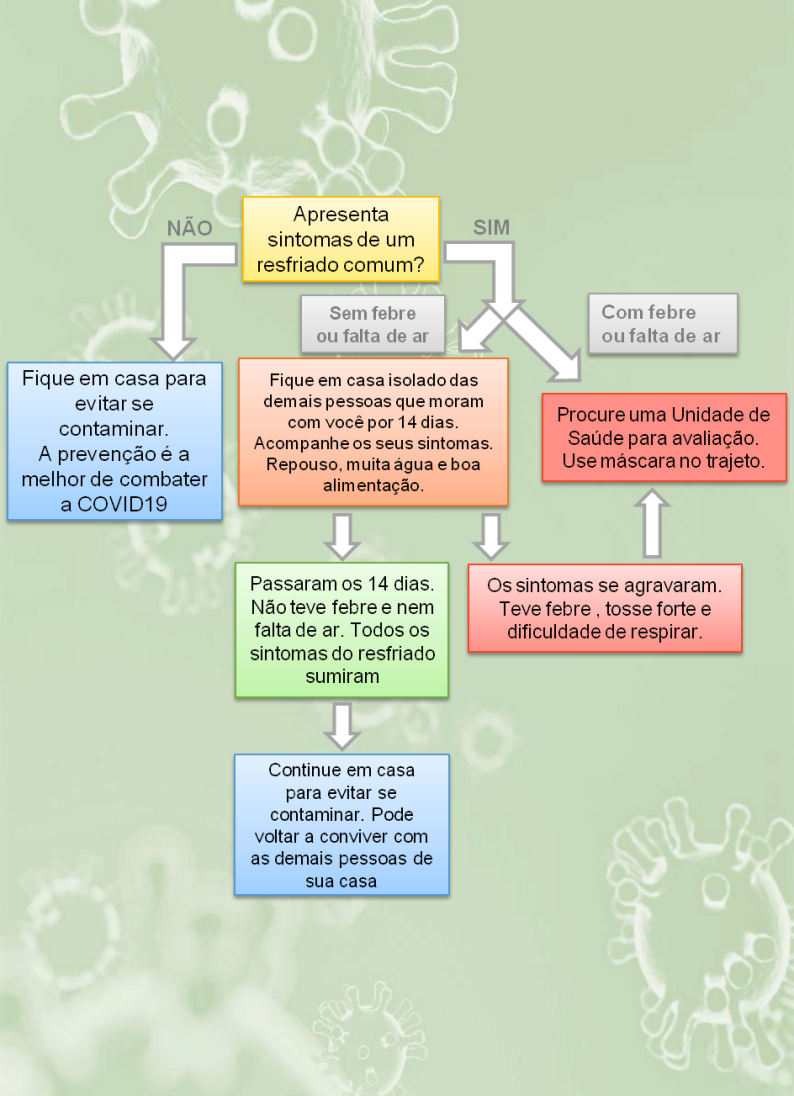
Apresenta sintomas de um resfriado comum?

NÃO

SIM

Sem febre ou falta de ar

Com febre ou falta de ar

Fique em casa para evitar se contaminar. A prevenção é a melhor de combater a COVID19

Fique em casa isolado das demais pessoas que moram com você por 14 dias. Acompanhe os seus sintomas. Repouso, muita água e boa alimentação.

Procure uma Unidade de Saúde para avaliação. Use máscara no trajeto.

Passaram os 14 dias. Não teve febre e nem falta de ar. Todos os sintomas do resfriado sumiram

Os sintomas se agravaram. Teve febre , tosse forte e dificuldade de respirar.

Continue em casa para evitar se contaminar. Pode voltar a conviver com as demais pessoas de sua casa